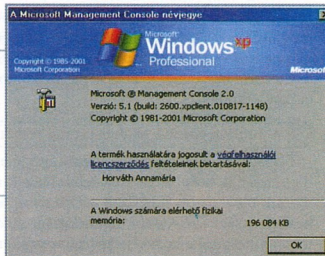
A Microsoft Management Console névjegye

Copyright © 1985-2001 Microsoft Corporation

Microsoft Windows xp Professional

Microsoft

Microsoft ® Management Console 2.0
Verzió: 5.1 (build: 2600.xpclient.010817-1148)
Copyright © 1981-2001 Microsoft Corporation

A termék használatára jogosult a végfelhasználói licencszerződés feltételeinek betartásával:
Horváth Annamária

A Windows számára elérhető fizikai memória: 196 084 KB

OK